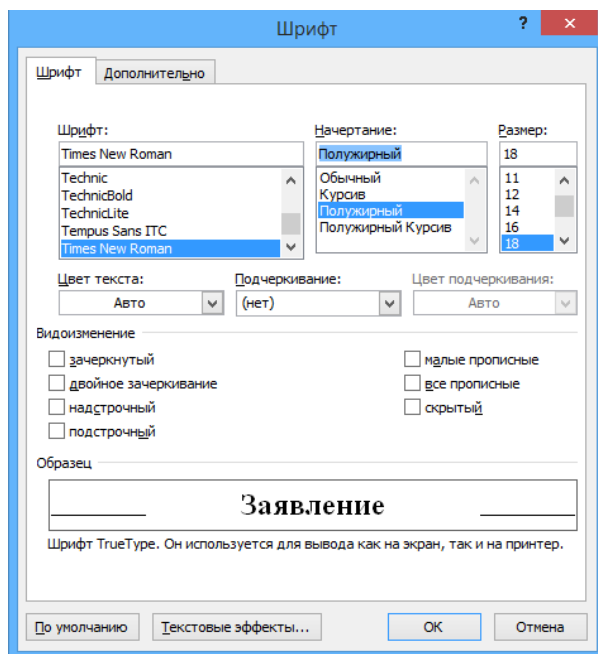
Шрифт
?
Шрифт
Дополнительно
Шрифт:
Times New Roman
Technic
TechnicBold
TechnicLite
Tempus Sans ITC
Times New Roman
Начертание:
Полужирный
Обычный
Курсив
Полужирный
Полужирный Курсив
Размер:
18
11
12
14
16
18
Цвет текста:
Авто
Подчеркивание:
(нет)
Цвет подчеркивания:
Авто
Видоизменение
зачеркнутый
двойное зачеркивание
надстрочный
подстрочный
малые прописные
все прописные
скрытый
Образец
Заявление
Шрифт TrueType. Он используется для вывода как на экран, так и на принтер.
По умолчанию
Текстовые эффекты...
ОК
Отмена